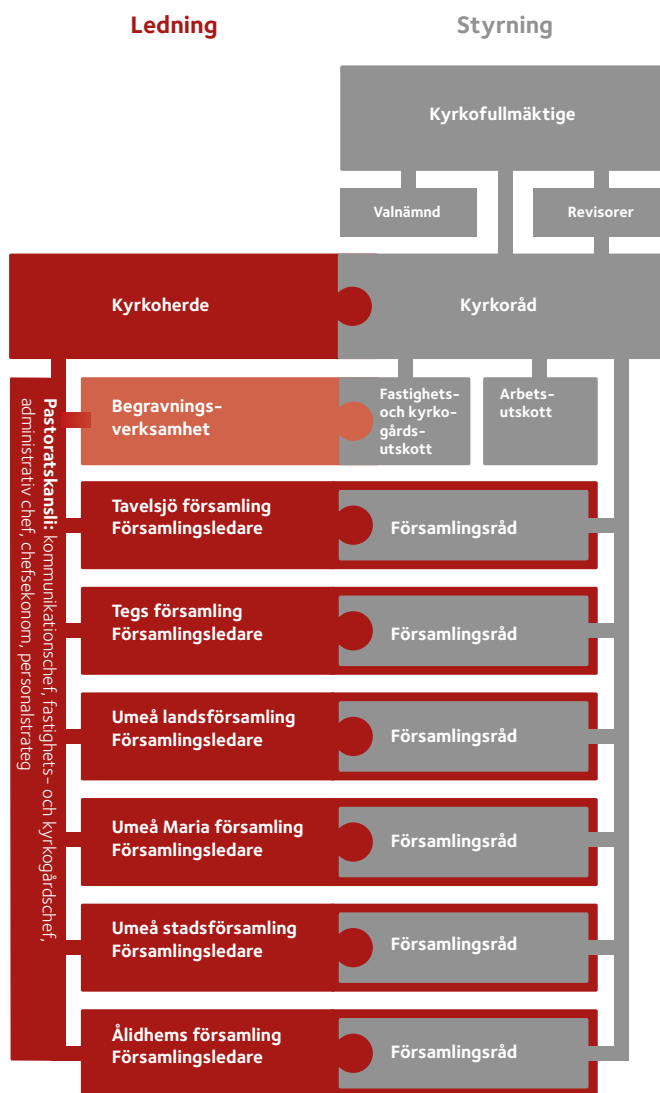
Ledning

Styrning

Kyrkofullmäktige

Valnämnd

Revisorer

Kyrkoherde

Kyrkoråd

Pastoratskansli: kommunikationschef, fastighets- och kyrkogårdschef, administrativ chef, chefsekonom, personalstrateg

Begravningsverksamhet

Fastighets- och kyrkogårdsutskott

Arbetsutskott

Tavelsjö församling
Församlingsledare

Församlingsråd

Tegs församling
Församlingsledare

Församlingsråd

Umeå landsförsamling
Församlingsledare

Församlingsråd

Umeå Maria församling
Församlingsledare

Församlingsråd

Umeå stadsförsamling
Församlingsledare

Församlingsråd

Ålidhems församling
Församlingsledare

Församlingsråd